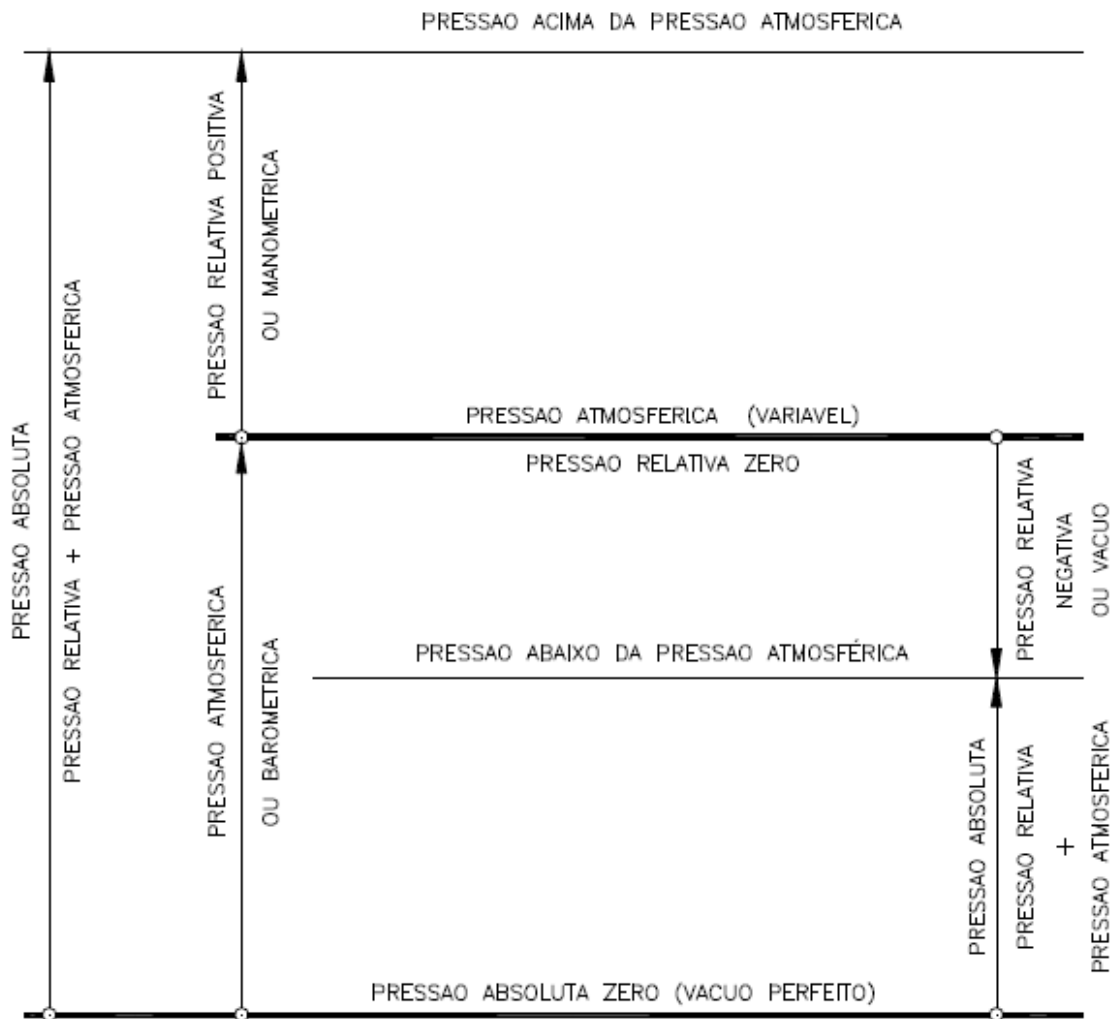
PRESSAO ACIMA DA PRESSAO ATMOSFERICA

PRESSAO ABSOLUTA

PRESSAO RELATIVA + PRESSAO ATMOSFERICA

PRESSAO RELATIVA POSITIVA

OU MANOMETRICA

PRESSAO ATMOSFERICA (VARIAVEL)

PRESSAO RELATIVA ZERO

PRESSAO RELATIVA NEGATIVA OU VACUO

PRESSAO ATMOSFERICA

OU BAROMETRICA

PRESSAO ABAIXO DA PRESSAO ATMOSFÉRICA

PRESSAO ABSOLUTA

PRESSAO RELATIVA + PRESSAO ATMOSFERICA

PRESSAO ABSOLUTA ZERO (VACUO PERFEITO)